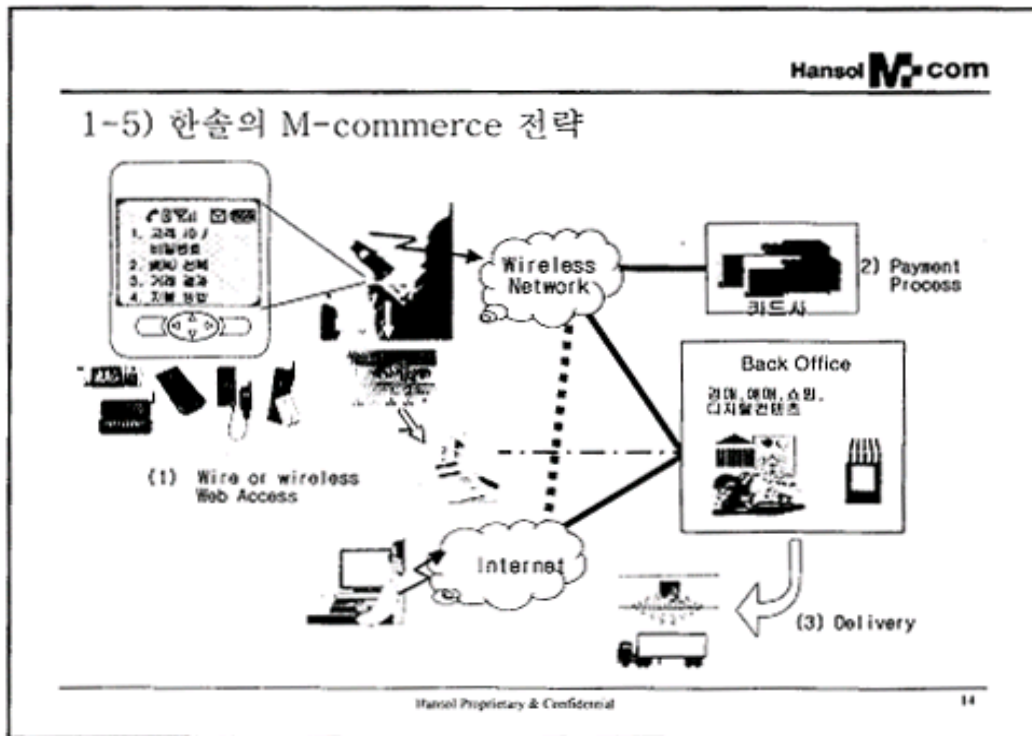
Hansol M-com

1-5) 한솔의 M-commerce 전략

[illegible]
1. 고객 ID /
비밀번호
2. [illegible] 선택
3. 거래 결과
4. 지불 방법

Wireless Network

카드사

2) Payment Process

Back Office

경매,매매,쇼핑,
디지털컨텐츠

(1) Wire or wireless Web Access

Internet

(3) Delivery

Hansol Proprietary & Confidential

14